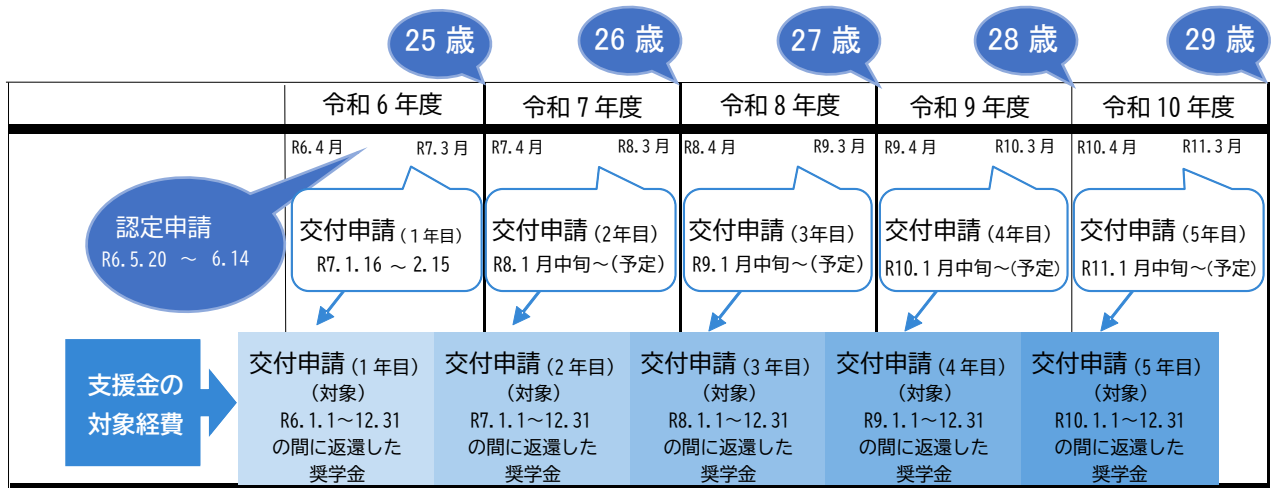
25 歳 26 歳 27 歳 28 歳 29 歳

| | 令和 6 年度 | 令和 7 年度 | 令和 8 年度 | 令和 9 年度 | 令和 10 年度 |
|---|---|---|---|---|---|
| | R6.4 月 R7.3 月 | R7.4 月 R8.3 月 | R8.4 月 R9.3 月 | R9.4 月 R10.3 月 | R10.4 月 R11.3 月 |
| 認定申請 R6.5.20 ～ 6.14 | 交付申請（1年目） R7.1.16 ～ 2.15 | 交付申請（2年目） R8.1 月中旬～（予定） | 交付申請（3年目） R9.1 月中旬～（予定） | 交付申請（4年目） R10.1 月中旬～（予定） | 交付申請（5年目） R11.1 月中旬～（予定） |

支援金の対象経費

交付申請（1 年目）（対象） R6.1.1～12.31 の間に返還した奨学金

交付申請（2 年目）（対象） R7.1.1～12.31 の間に返還した奨学金

交付申請（3 年目）（対象） R8.1.1～12.31 の間に返還した奨学金

交付申請（4 年目）（対象） R9.1.1～12.31 の間に返還した奨学金

交付申請（5 年目）（対象） R10.1.1～12.31 の間に返還した奨学金